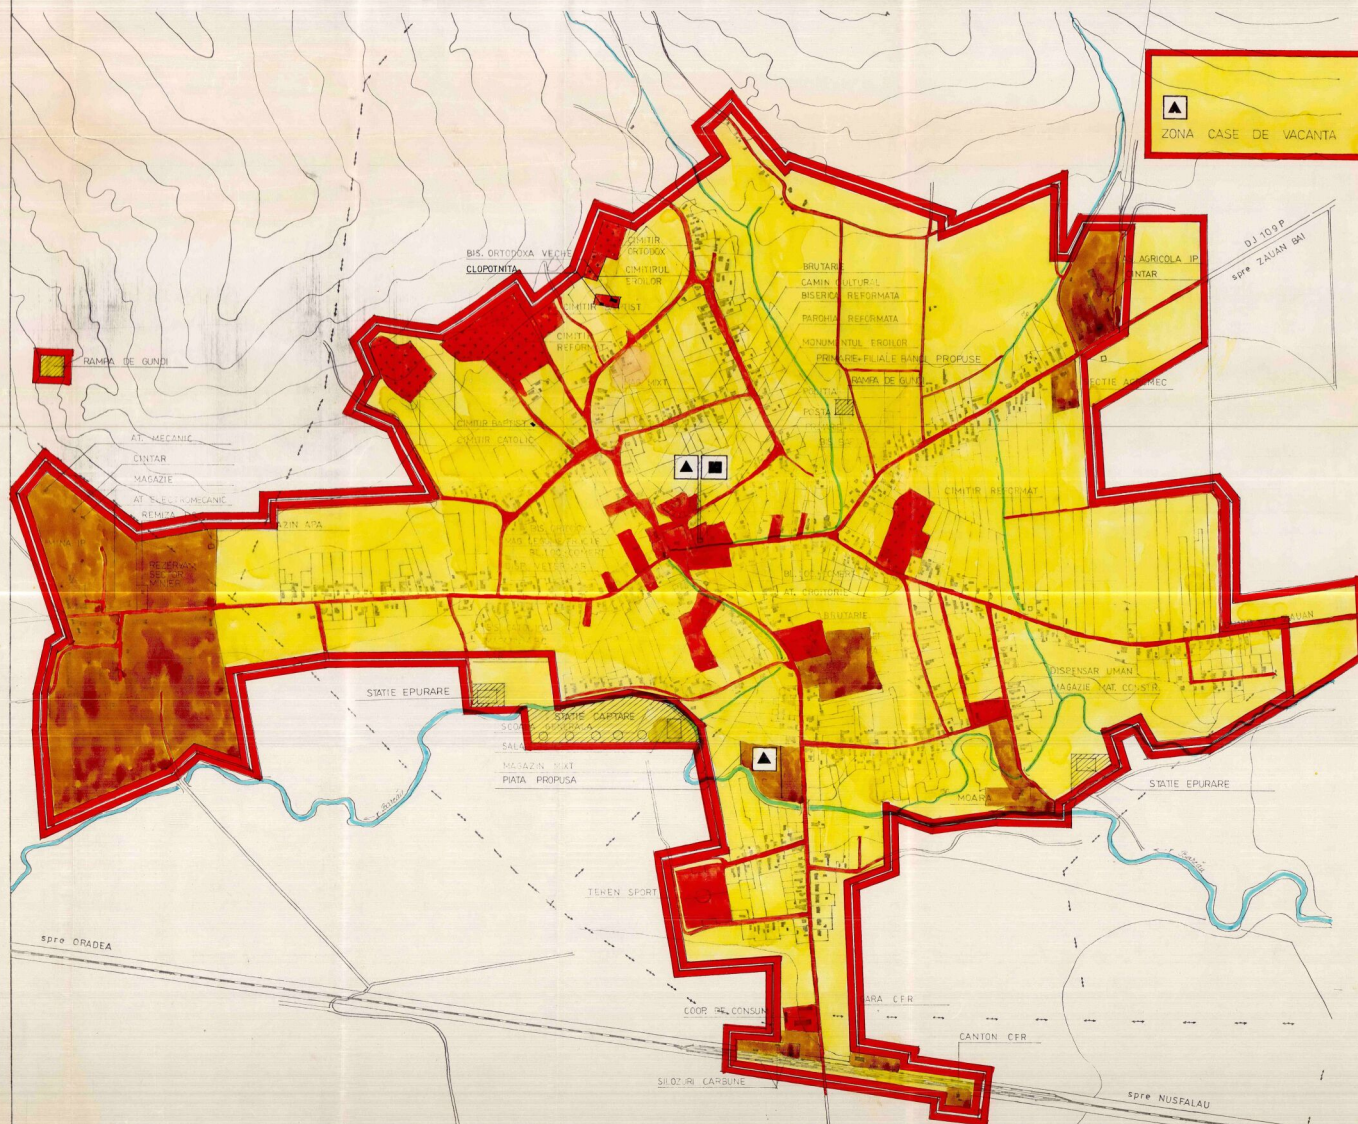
ZONA CASE DE VACANTA

DJ 109 P
spre ZAUAN BAI

BIS. ORTODOXA VECHE
CLOPOTNITA
CIMITIR ORTODOX
CIMITIRUL EROILOR
CIMITIR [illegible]IST
CIMITIR REFORM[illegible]

BRUTARIE
CAMIN CULTURAL
BISERICA REFORMATA
PAROHIA REFORMATA
MONUMENTUL EROILOR
PRIMARIE-FILIALE BANCI PROPUSE
RAMPA DE GUNOI
POSTA
POSTA

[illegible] AGRICOLA IP
CINTAR
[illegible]ECTIE AGROMEC

RAMPA DE GUNOI

AT. MECANIC
CINTAR
MAGAZIE
AT. ELECTROMECANIC
REMIZA
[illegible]AZIN APA
REZERVATIE SECTOR MINIER

CIMITIR BAPTIST
CIMITIR CATOLIC
MIXT

CIMITIR REFORMAT

BRUTARIE
AT. CROITORIE

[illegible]MAN
DISPENSAR UMAN
MAGAZIE MAT. CONSTR.

STATIE EPURARE
STATIE CAPTARE
SCO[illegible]
SALA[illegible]
MAGAZIN MIXT
PIATA PROPUSA

MOARA
STATIE EPURARE

TEREN SPORT

spre ORADEA

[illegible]ARA CFR
COOP. DE CONSUM
CANTON CFR
SILOZURI CARBUNE

spre NUSFALAU